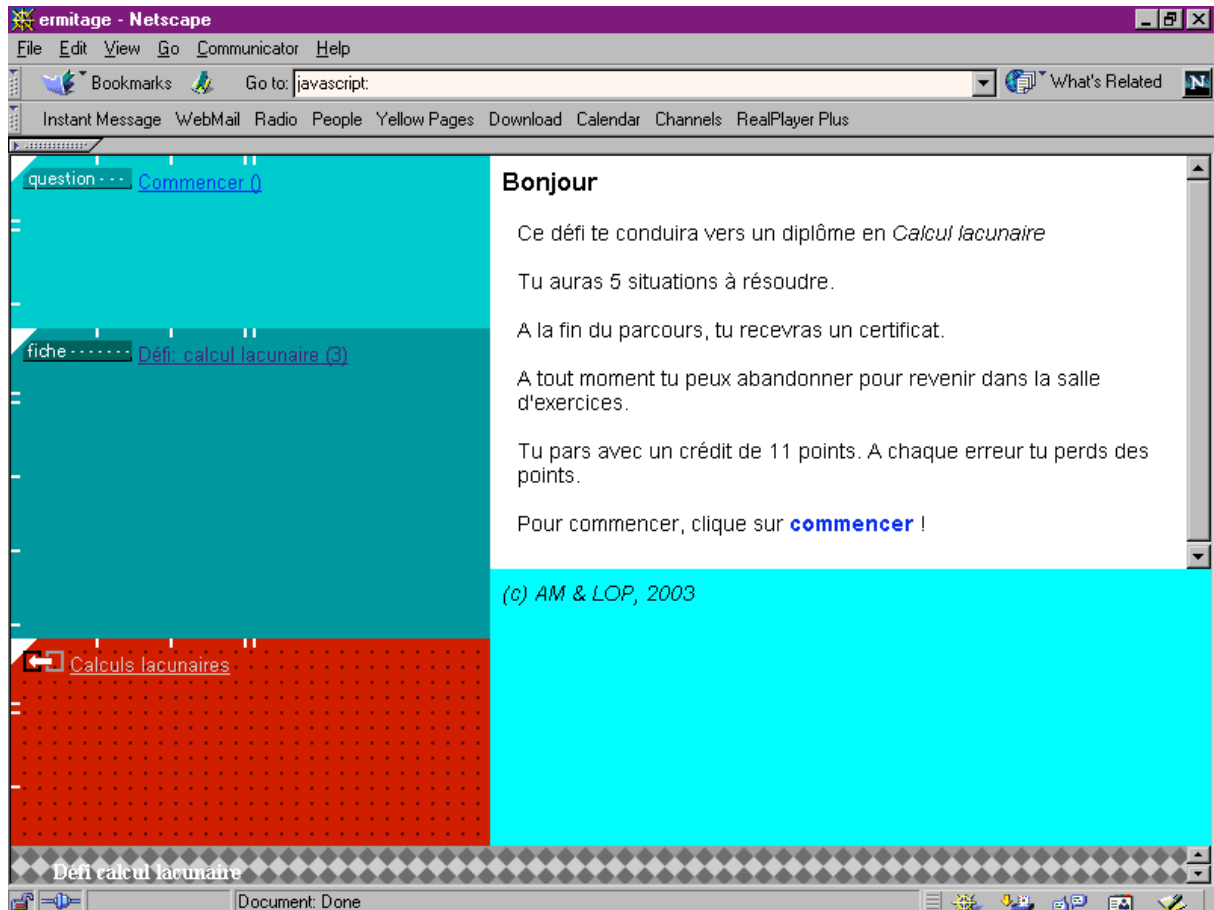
ermitage - Netscape

File Edit View Go Communicator Help

Bookmarks Go to: javascript: What's Related

Instant Message WebMail Radio People Yellow Pages Download Calendar Channels RealPlayer Plus

question Commencer ()

fiche Défi: calcul lacunaire (3)

Calculs lacunaires

Bonjour

Ce défi te conduira vers un diplôme en *Calcul lacunaire*

Tu auras 5 situations à résoudre.

A la fin du parcours, tu recevras un certificat.

A tout moment tu peux abandonner pour revenir dans la salle d'exercices.

Tu pars avec un crédit de 11 points. A chaque erreur tu perds des points.

Pour commencer, clique sur **commencer** !

(c) AM & LOP, 2003

Défi calcul lacunaire

Document: Done